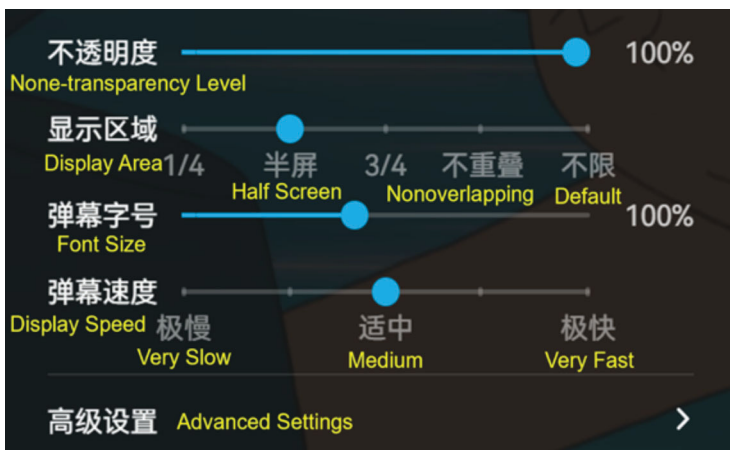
不透明度
None-transparency Level
100%

显示区域
Display Area
1/4
半屏
Half Screen
3/4
不重叠
Nonoverlapping
不限
Default

弹幕字号
Font Size
100%

弹幕速度
Display Speed
极慢
Very Slow
适中
Medium
极快
Very Fast

高级设置 Advanced Settings
>